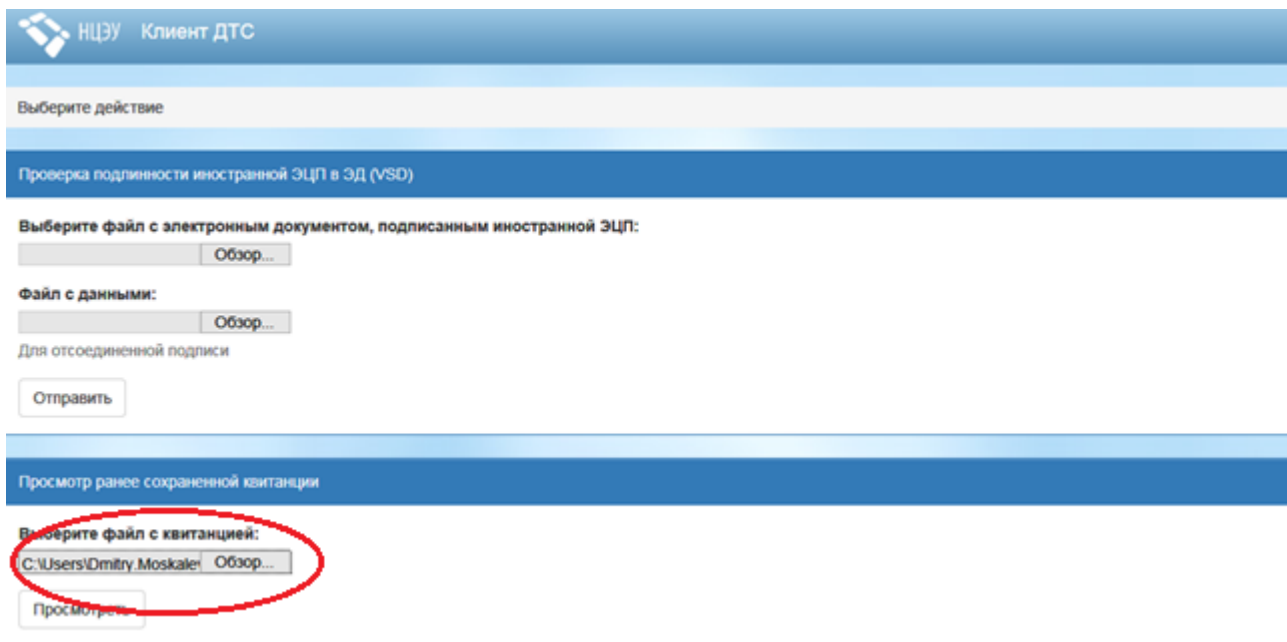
НЦЭУ Клиент ДТС

Выберите действие

Проверка подлинности иностранной ЭЦП в ЭД (VSD)

Выберите файл с электронным документом, подписанным иностранной ЭЦП:

Обзор...

Файл с данными:

Обзор...

Для отсоединенной подписи

Отправить

Просмотр ранее сохраненной квитанции

Выберите файл с квитанцией:

C:\Users\Dmitry.Moskalev Обзор...

Просмотреть